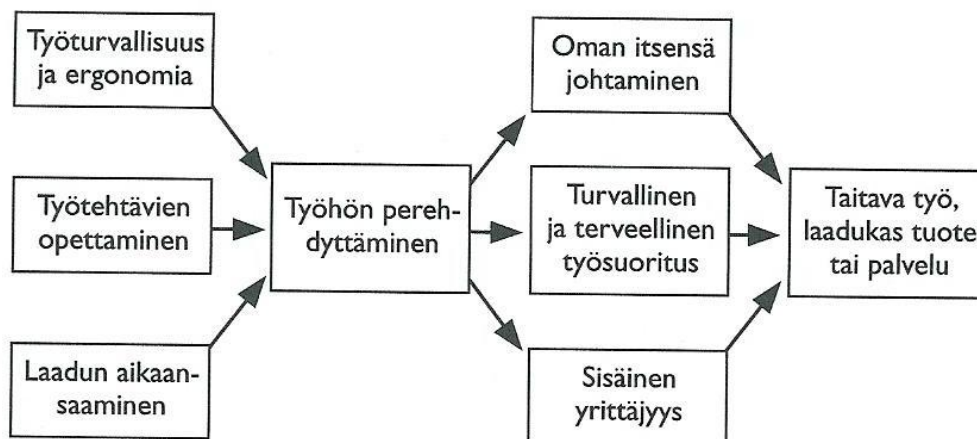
Työturvallisuus ja ergonomia

Työtehtävien opettaminen

Laadun aikaansaaminen

Työhön perehdyttäminen

Oman itsensä johtaminen

Turvallinen ja terveellinen työsuoritus

Sisäinen yrittäjyys

Taitava työ, laadukas tuote tai palvelu